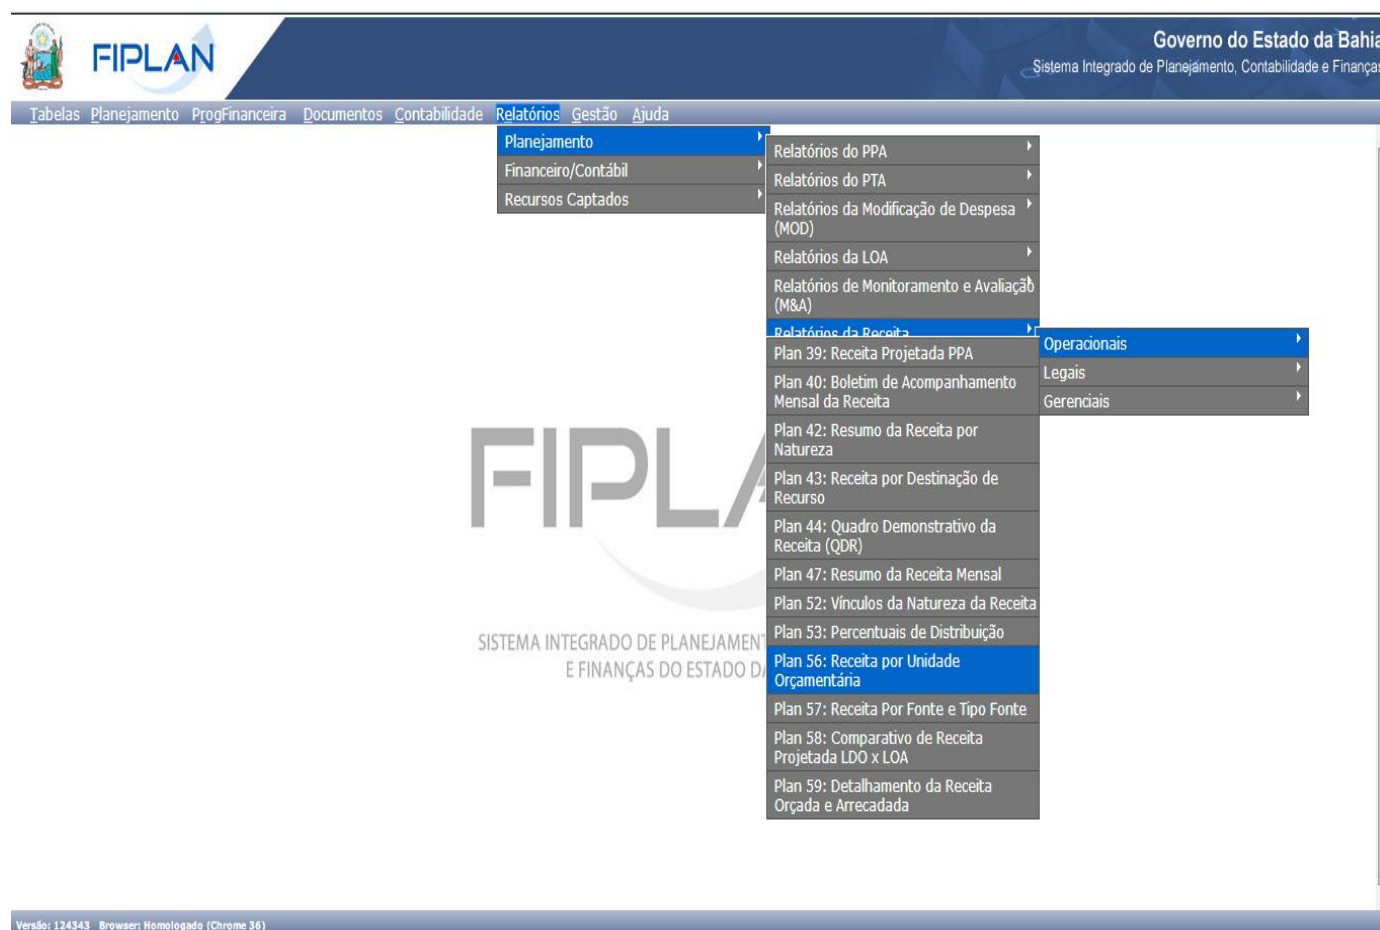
FIPLAN

Governo do Estado da Bahia
Sistema Integrado de Planejamento, Contabilidade e Finanças

Tabelas Planejamento ProgFinanceira Documentos Contabilidade Relatórios Gestão Ajuda

Planejamento
Financeiro/Contábil
Recursos Captados

Relatórios do PPA
Relatórios do PTA
Relatórios da Modificação de Despesa (MOD)
Relatórios da LOA
Relatórios de Monitoramento e Avaliação (M&A)
Relatórios da Receita

Operacionais
Legais
Gerenciais

Plan 39: Receita Projetada PPA
Plan 40: Boletim de Acompanhamento Mensal da Receita
Plan 42: Resumo da Receita por Natureza
Plan 43: Receita por Destinação de Recurso
Plan 44: Quadro Demonstrativo da Receita (QDR)
Plan 47: Resumo da Receita Mensal
Plan 52: Vínculos da Natureza da Receita
Plan 53: Percentuais de Distribuição
Plan 56: Receita por Unidade Orçamentária
Plan 57: Receita Por Fonte e Tipo Fonte
Plan 58: Comparativo de Receita Projetada LDO x LOA
Plan 59: Detalhamento da Receita Orçada e Arrecadada

FIPLA

SISTEMA INTEGRADO DE PLANEJAMENT
E FINANÇAS DO ESTADO D

Versão: 124343 Browser: Homologado (Chrome 36)